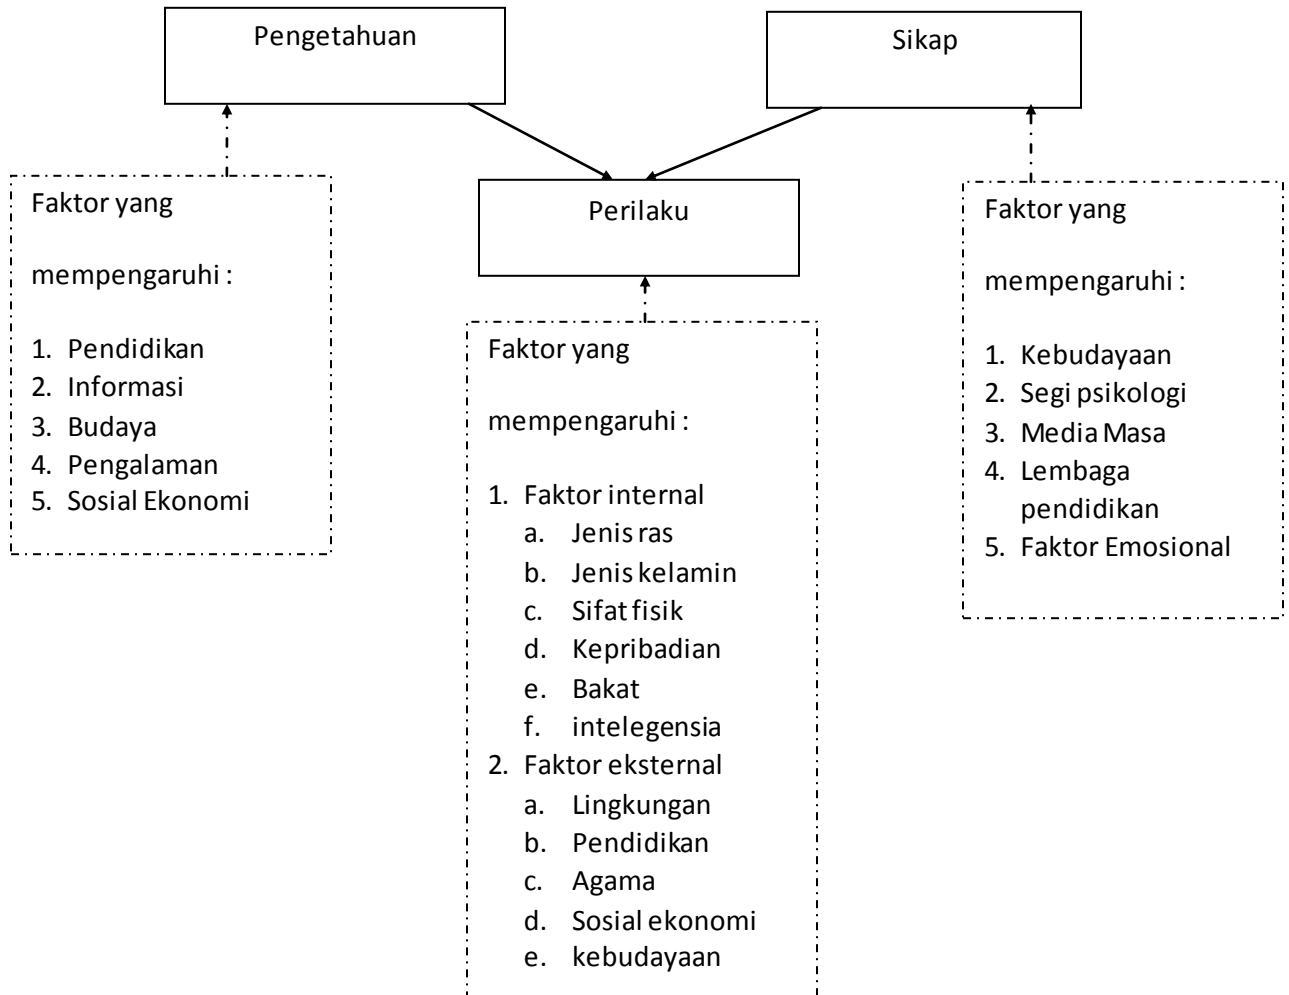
Pengetahuan

Sikap

Perilaku

Faktor yang

mempengaruhi :

1. Pendidikan
2. Informasi
3. Budaya
4. Pengalaman
5. Sosial Ekonomi

Faktor yang

mempengaruhi :

1. Faktor internal
   a. Jenis ras
   b. Jenis kelamin
   c. Sifat fisik
   d. Kepribadian
   e. Bakat
   f. intelegensia
2. Faktor eksternal
   a. Lingkungan
   b. Pendidikan
   c. Agama
   d. Sosial ekonomi
   e. kebudayaan

Faktor yang

mempengaruhi :

1. Kebudayaan
2. Segi psikologi
3. Media Masa
4. Lembaga pendidikan
5. Faktor Emosional